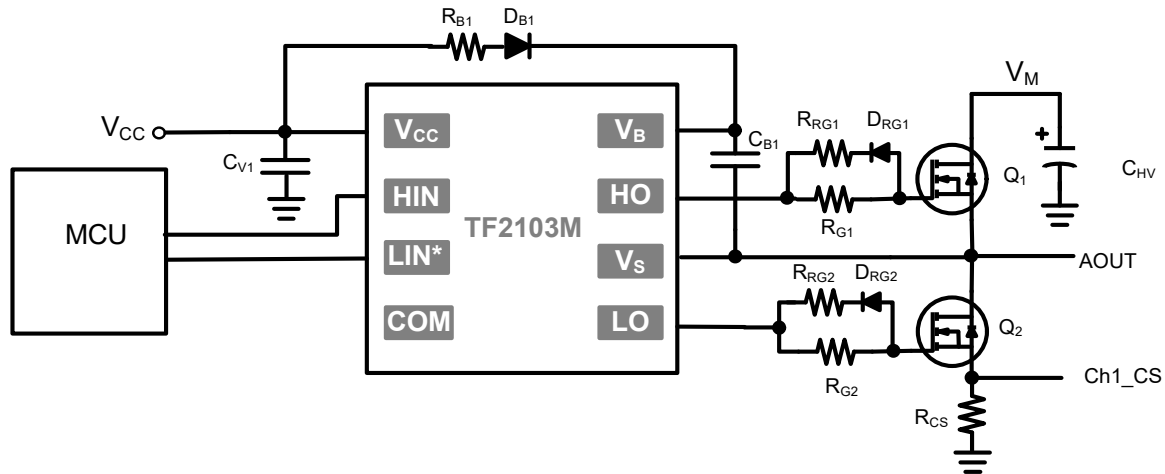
$R_{B1}$ $D_{B1}$

$V_M$

$V_{CC}$

$V_{CC}$

$V_B$

$C_{B1}$

$R_{RG1}$ $D_{RG1}$

+

$C_{V1}$

$Q_1$

$C_{HV}$

HIN

HO

$R_{G1}$

MCU

TF2103M

LIN*

$V_S$

AOUT

$R_{RG2}$ $D_{RG2}$

COM

LO

$Q_2$

$R_{G2}$

Ch1_CS

$R_{CS}$